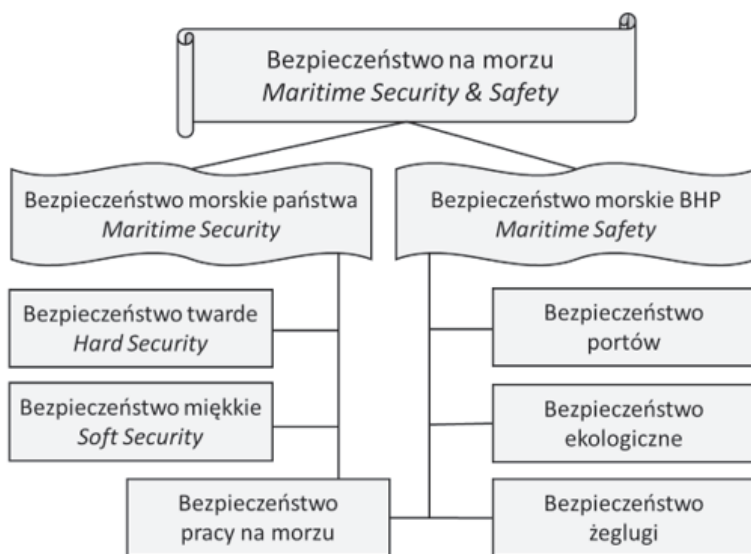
Bezpieczeństwo na morzu
*Maritime Security & Safety*

Bezpieczeństwo morskie państwa
*Maritime Security*

Bezpieczeństwo morskie BHP
*Maritime Safety*

Bezpieczeństwo twarde
*Hard Security*

Bezpieczeństwo miękkie
*Soft Security*

Bezpieczeństwo pracy na morzu

Bezpieczeństwo portów

Bezpieczeństwo ekologiczne

Bezpieczeństwo żeglugi